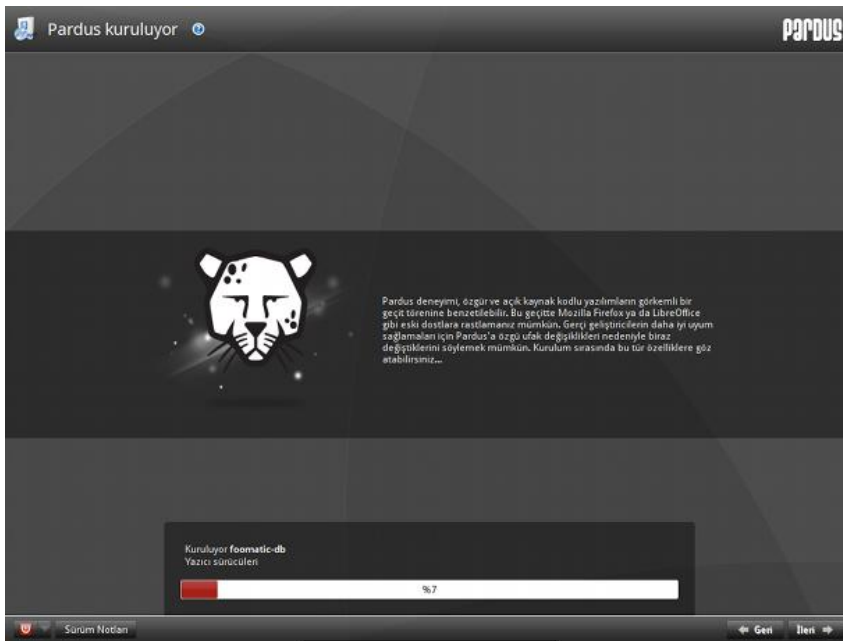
Pardus kuruluyor

pardus

Pardus deneyimi, özgür ve açık kaynak kodlu yazılımların görkemli bir geçit törenine benzetilebilir. Bu geçitte Mozilla Firefox ya da LibreOffice gibi eski dostlara rastlamanız mümkün. Gerçi geliştiricilerin daha iyi uyum sağlamaları için Pardus'a özgü ufak değişiklikleri nedeniyle biraz değiştiklerini söylemek mümkün. Kurulum sırasında bu tür özelliklere göz atabilirsiniz...

Kuruluyor foomatic-db
Yazıcı sürücüleri

%7

Sürüm Notları

Geri

İleri